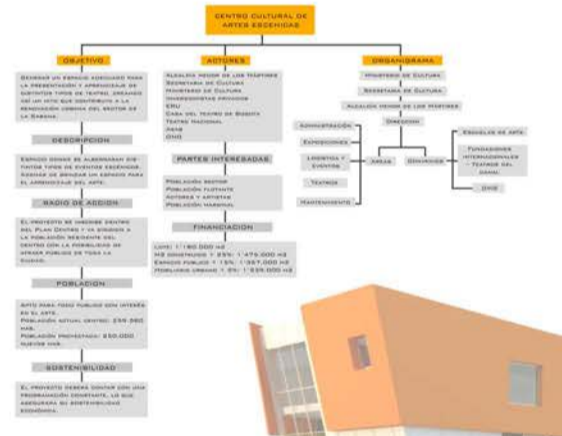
CENTRO CULTURAL DE ARTES ESCENICAS

OBJETIVO

GENERAR UN ESPACIO ADECUADO PARA LA PRESENTACIÓN Y APRENDIZAJE DE DISTINTOS TIPOS DE TEATRO, CREANDO ASI UN HITO QUE CONTRIBUYA A LA RENOVACIÓN URBANA DEL SECTOR DE LA SABANA.

DESCRIPCION

ESPACIO DONDE SE ALBERGARAN DISTINTOS TIPOS DE EVENTOS ESCENICOS. ADEMAS DE BRINDAR UN ESPACIO PARA EL APRENDIZAJE DEL ARTE.

RADIO DE ACCION

EL PROYECTO SE INSCRIBE DENTRO DEL PLAN CENTRO Y VA DIRIGIDO A LA POBLACIÓN RESIDENTE DEL CENTRO CON LA POSIBILIDAD DE ATRAER PUBLICO DE TODA LA CIUDAD.

POBLACION

APTO PARA TODO PUBLICO CON INTERÉS EN EL ARTE.
POBLACIÓN ACTUAL CENTRO: 239.960 HAB.
POBLACIÓN PROYECTADA: 330.000 NUEVOS HAB.

SOSTENIBILIDAD

EL PROYECTO DEBERÁ CONTAR CON UNA PROGRAMACIÓN CONSTANTE, LO QUE ASEGURARA SU SOSTENIBILIDAD ECONÓMICA.

ACTORES

ALCALDIA MENOR DE LOS MARTIRES
SECRETARIA DE CULTURA
MINISTERIO DE CULTURA
INVERSIONISTAS PRIVADOS
ERU
CASA DEL TEATRO DE BOGOTA
TEATRO NACIONAL
PAAB
ONG

PARTES INTERESADAS

POBLACIÓN SECTOR
POBLACIÓN FLOTANTE
ACTORES Y ARTISTAS
POBLACIÓN MARGINAL

FINANCIACION

LOTE: 1'180.000 M2
M2 CONSTRUIDO 1'235: 1'475.000 M2
ESPACIO PUBLICO 1'15%: 1'367.000 M2
MOBILIARIO URBANO 1.5%: 1'535.000 M2

ORGANIGRAMA

MINISTERIO DE CULTURA
SECRETARIA DE CULTURA
ALCALDIA MENOR DE LOS MARTIRES
DIRECCION
ADMINISTRACIÓN
EXPOSICIONES
LOGISTICA Y EVENTOS
TEATROS
MANTENIMIENTO
AREAS
CONVENIOS
ESCUELAS DE ARTE
FUNDACIONES INTERNACIONALES - TEATROS DEL MUNDO
ONG